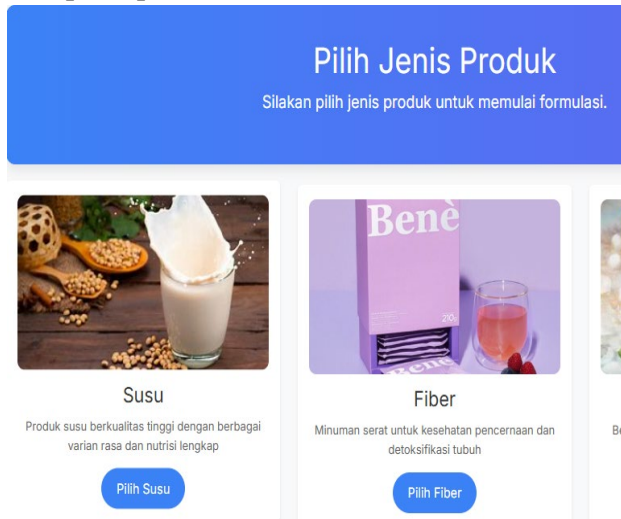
Pilih Jenis Produk

Silakan pilih jenis produk untuk memulai formulasi.

Susu

Produk susu berkualitas tinggi dengan berbagai varian rasa dan nutrisi lengkap

Pilih Susu

Benè

210g

Benè

Fiber

Minuman serat untuk kesehatan pencernaan dan detoksifikasi tubuh

Pilih Fiber

Be